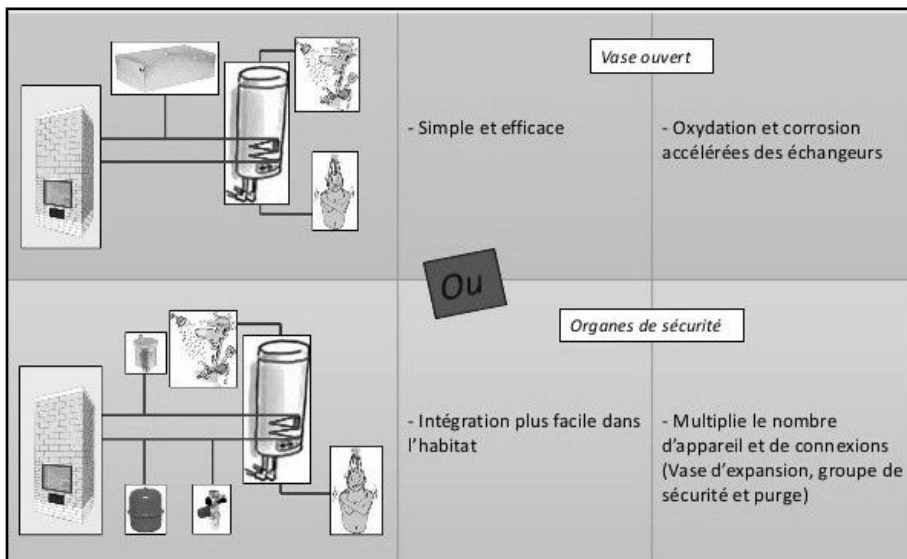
Vase ouvert

- Simple et efficace

- Oxydation et corrosion accélérées des échangeurs

Ou

Organes de sécurité

- Intégration plus facile dans l'habitat

- Multiplie le nombre d'appareil et de connexions (Vase d'expansion, groupe de sécurité et purge)